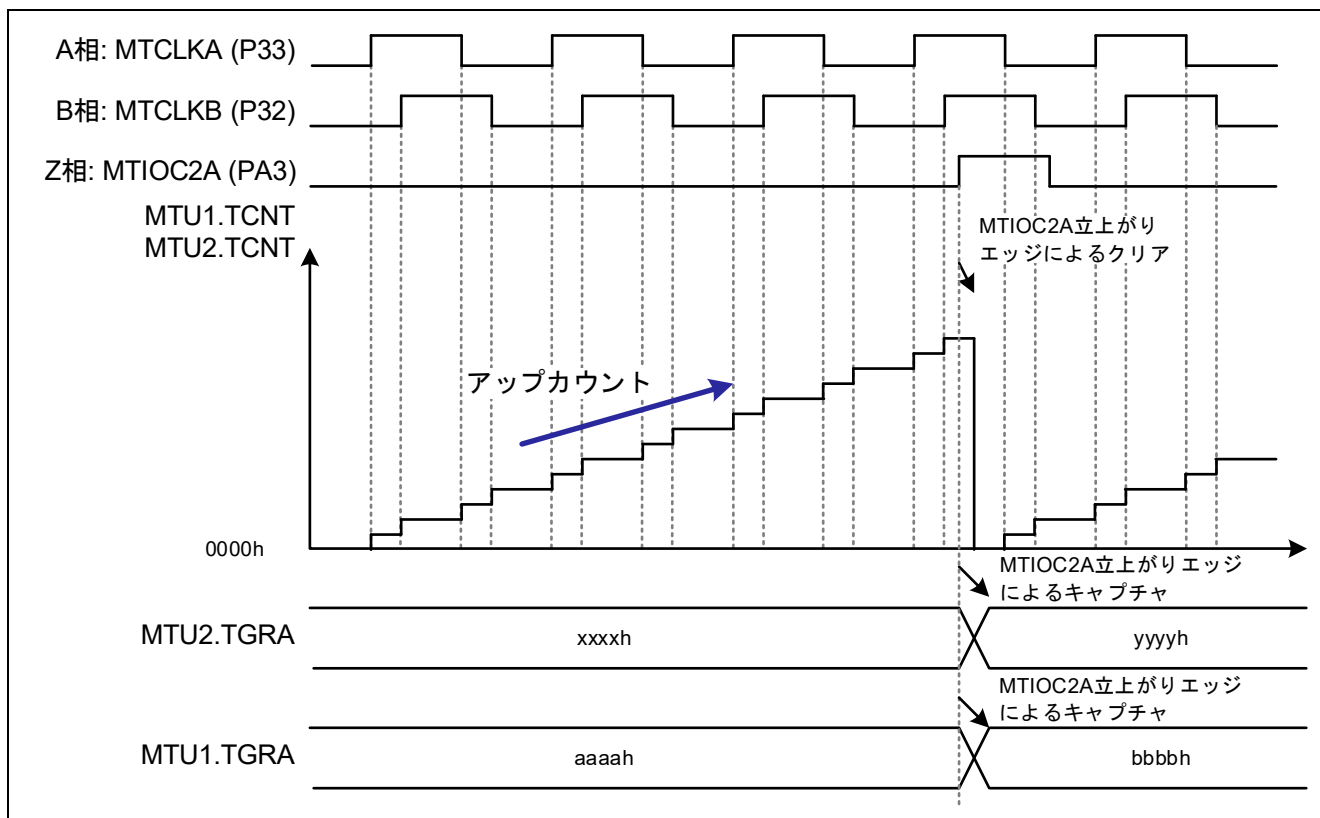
A相: MTCLKA (P33)
B相: MTCLKB (P32)
Z相: MTIOC2A (PA3)
MTU1.TCNT
MTU2.TCNT
MTIOC2A立上がりエッジによるクリア
アップカウント
0000h
MTIOC2A立上がりエッジによるキャプチャ
MTU2.TGRA
xxxxh
yyyyh
MTIOC2A立上がりエッジによるキャプチャ
MTU1.TGRA
aaaah
bbbbh